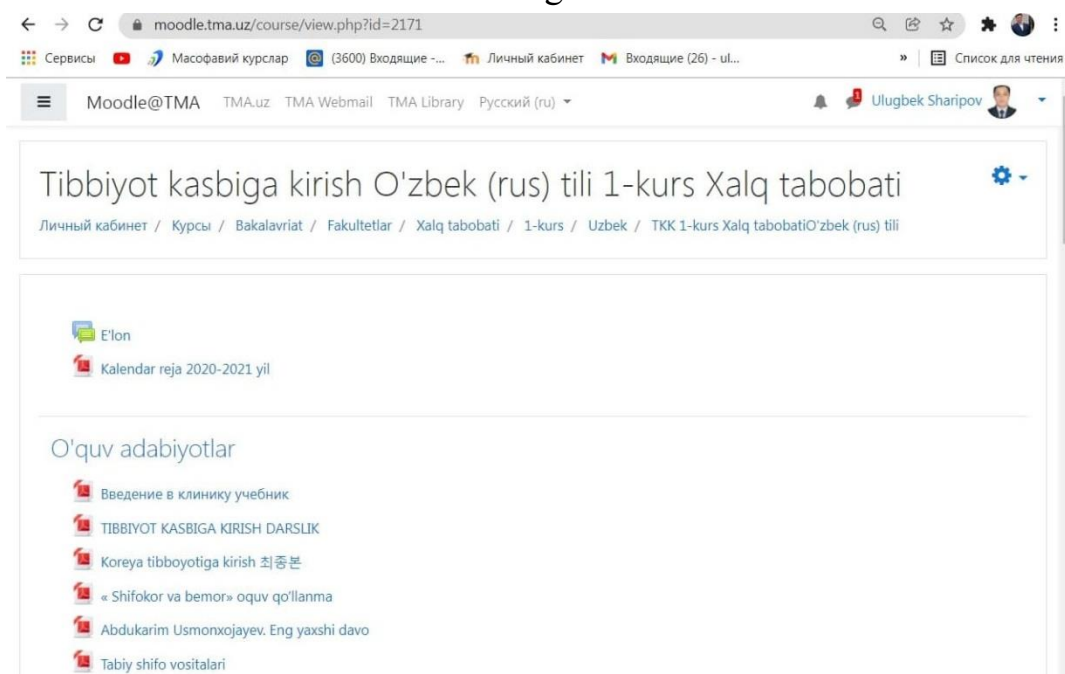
moodle.tma.uz/course/view.php?id=2171

Сервисы Масофавий курслар (3600) Входящие -... Личный кабинет Входящие (26) - ul... » Список для чтения

Moodle@TMA TMA.uz TMA Webmail TMA Library Русский (ru)

1 Ulugbek Sharipov

Tibbiyot kasbiga kirish O'zbek (rus) tili 1-kurs Xalq tabobati

Личный кабинет / Курсы / Bakalavriat / Fakultetlar / Xalq tabobati / 1-kurs / Uzbek / TKK 1-kurs Xalq tabobatiO'zbek (rus) tili

E'lon

Kalendar reja 2020-2021 yil

O'quv adabiyotlar

Введение в клинику учебник

TIBBIYOT KASBIGA KIRISH DARSLIK

Koreya tibboyotiga kirish 최종본

« Shifokor va bemor» oquv qo'llanma

Abdukarim Usmonxojayev. Eng yaxshi davo

Tabiy shifo vositalari